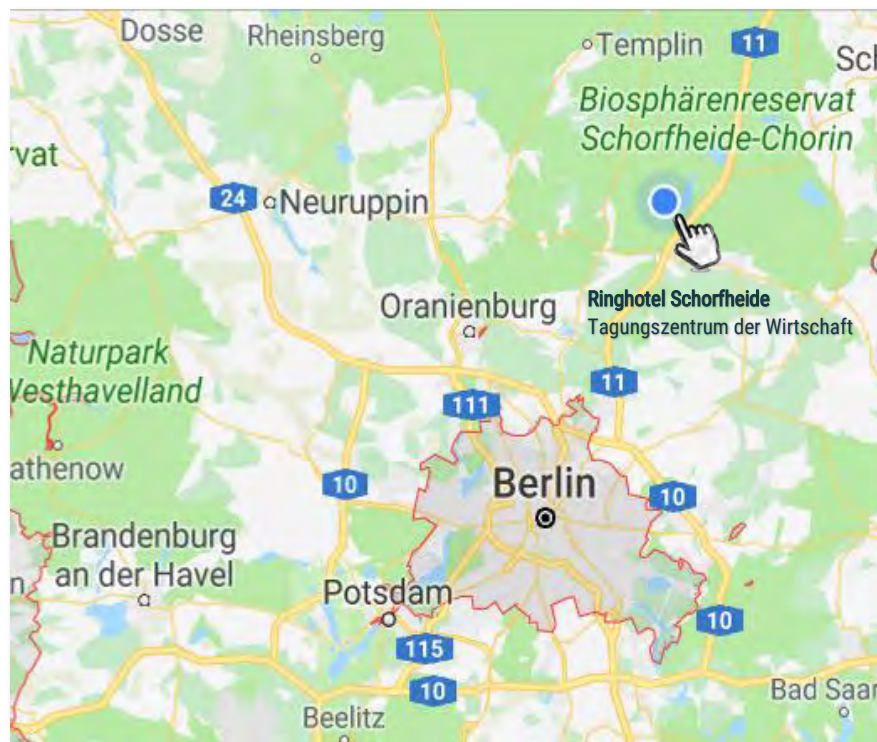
Dosse
Rheinsberg
Templin
11
Sch
Biosphärenreservat Schorfheide-Chorin
rvat
24
Neuruppin
Ringhotel Schorfheide
Tagungszentrum der Wirtschaft
Oranienburg
Naturpark Westhavelland
11
111
athenow
10
Berlin
10
Brandenburg an der Havel
n
Potsdam
10
115
10
Bad Saar
Beelitz